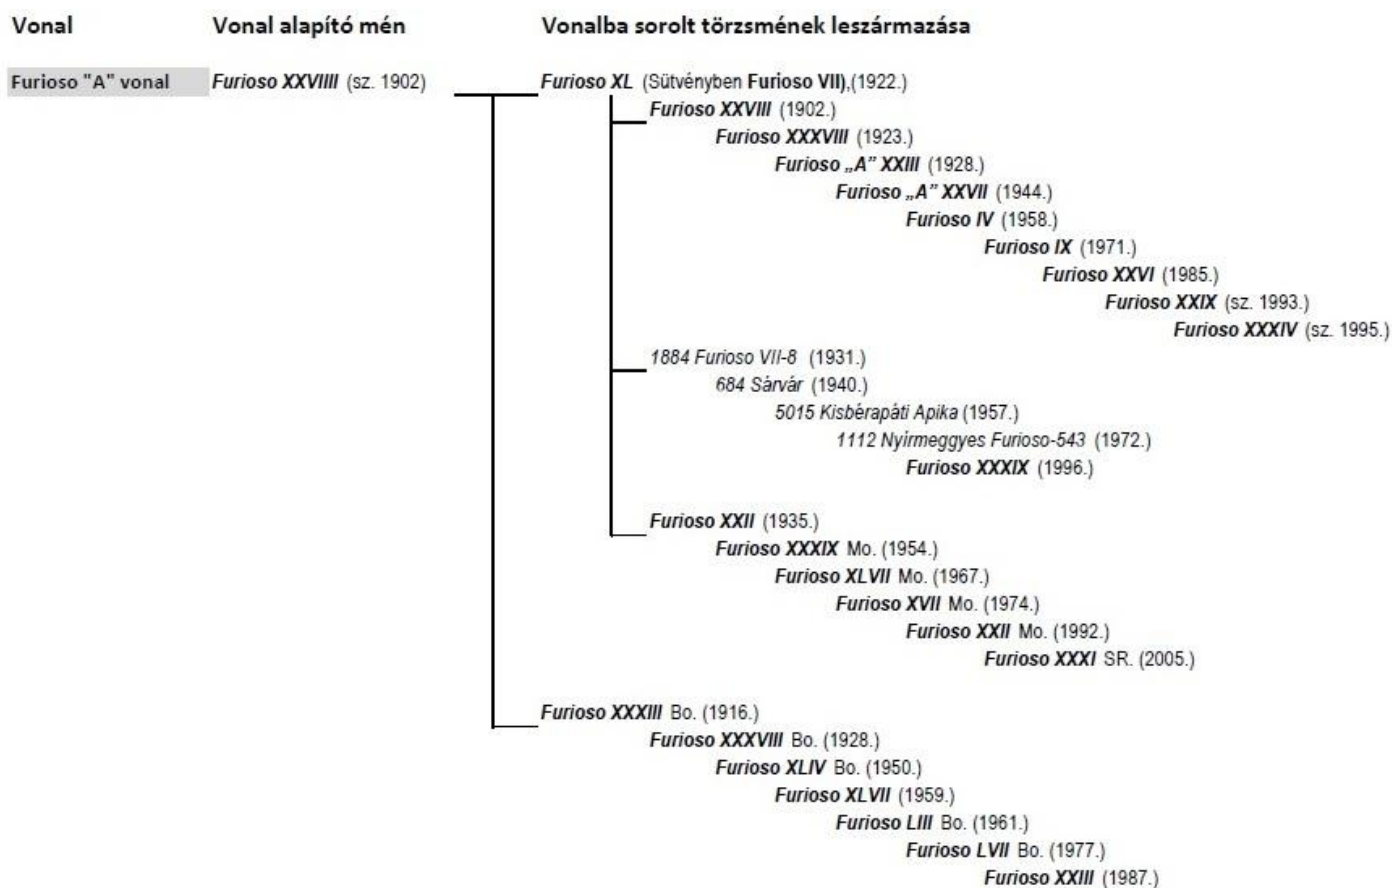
Vonal

Vonal alapító mén

Vonalba sorolt törzsmének leszármazása

Furioso "A" vonal

Furioso XXVIIII (sz. 1902)

Furioso XL (Sütvényben Furioso VII),(1922.)
Furioso XXVIII (1902.)
Furioso XXXVIII (1923.)
Furioso „A" XXIII (1928.)
Furioso „A" XXVII (1944.)
Furioso IV (1958.)
Furioso IX (1971.)
Furioso XXVI (1985.)
Furioso XXIX (sz. 1993.)
Furioso XXXIV (sz. 1995.)
1884 Furioso VII-8 (1931.)
684 Sárvár (1940.)
5015 Kisbérapáti Apika (1957.)
1112 Nyírmeggyes Furioso-543 (1972.)
Furioso XXXIX (1996.)
Furioso XXII (1935.)
Furioso XXXIX Mo. (1954.)
Furioso XLVII Mo. (1967.)
Furioso XVII Mo. (1974.)
Furioso XXII Mo. (1992.)
Furioso XXXI SR. (2005.)
Furioso XXXIII Bo. (1916.)
Furioso XXXVIII Bo. (1928.)
Furioso XLIV Bo. (1950.)
Furioso XLVII (1959.)
Furioso LIII Bo. (1961.)
Furioso LVII Bo. (1977.)
Furioso XXIII (1987.)